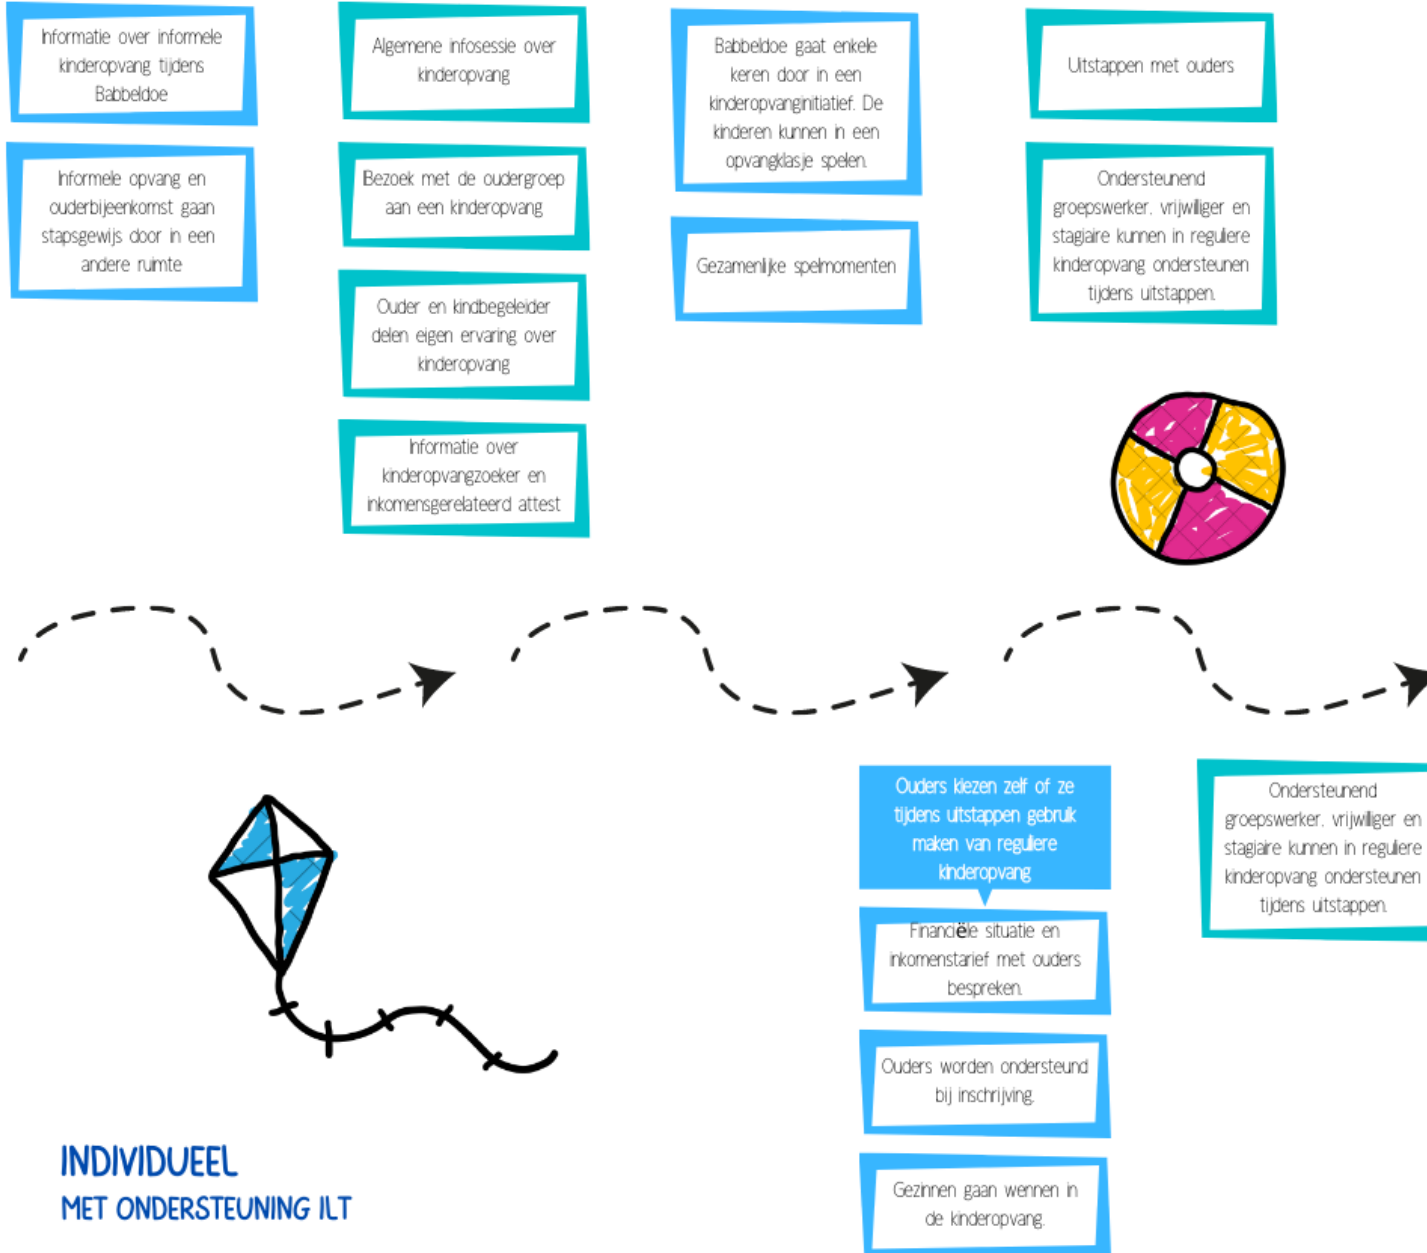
Informatie over informele kinderopvang tijdens Babbeldoe

Informele opvang en ouderbijeenkomst gaan stapsgewijs door in een andere ruimte

Algemene infosessie over kinderopvang

Bezoek met de oudergroep aan een kinderopvang

Ouder en kindbegeleider delen eigen ervaring over kinderopvang

Informatie over kinderopvangzoeker en inkomensgerelateerd attest

Babbeldoe gaat enkele keren door in een kinderopvanginitiatief. De kinderen kunnen in een opvangklasje spelen.

Gezamenlijke spelmomenten

Uitstappen met ouders

Ondersteunend groepswerker, vrijwilliger en stagiaire kunnen in reguliere kinderopvang ondersteunen tijdens uitstappen.

Ouders kiezen zelf of ze tijdens uitstappen gebruik maken van reguliere kinderopvang

Financiële situatie en inkomenstarief met ouders bespreken.

Ouders worden ondersteund bij inschrijving.

Gezinnen gaan wennen in de kinderopvang.

Ondersteunend groepswerker, vrijwilliger en stagiaire kunnen in reguliere kinderopvang ondersteunen tijdens uitstappen.

INDIVIDUEEL
MET ONDERSTEUNING ILT